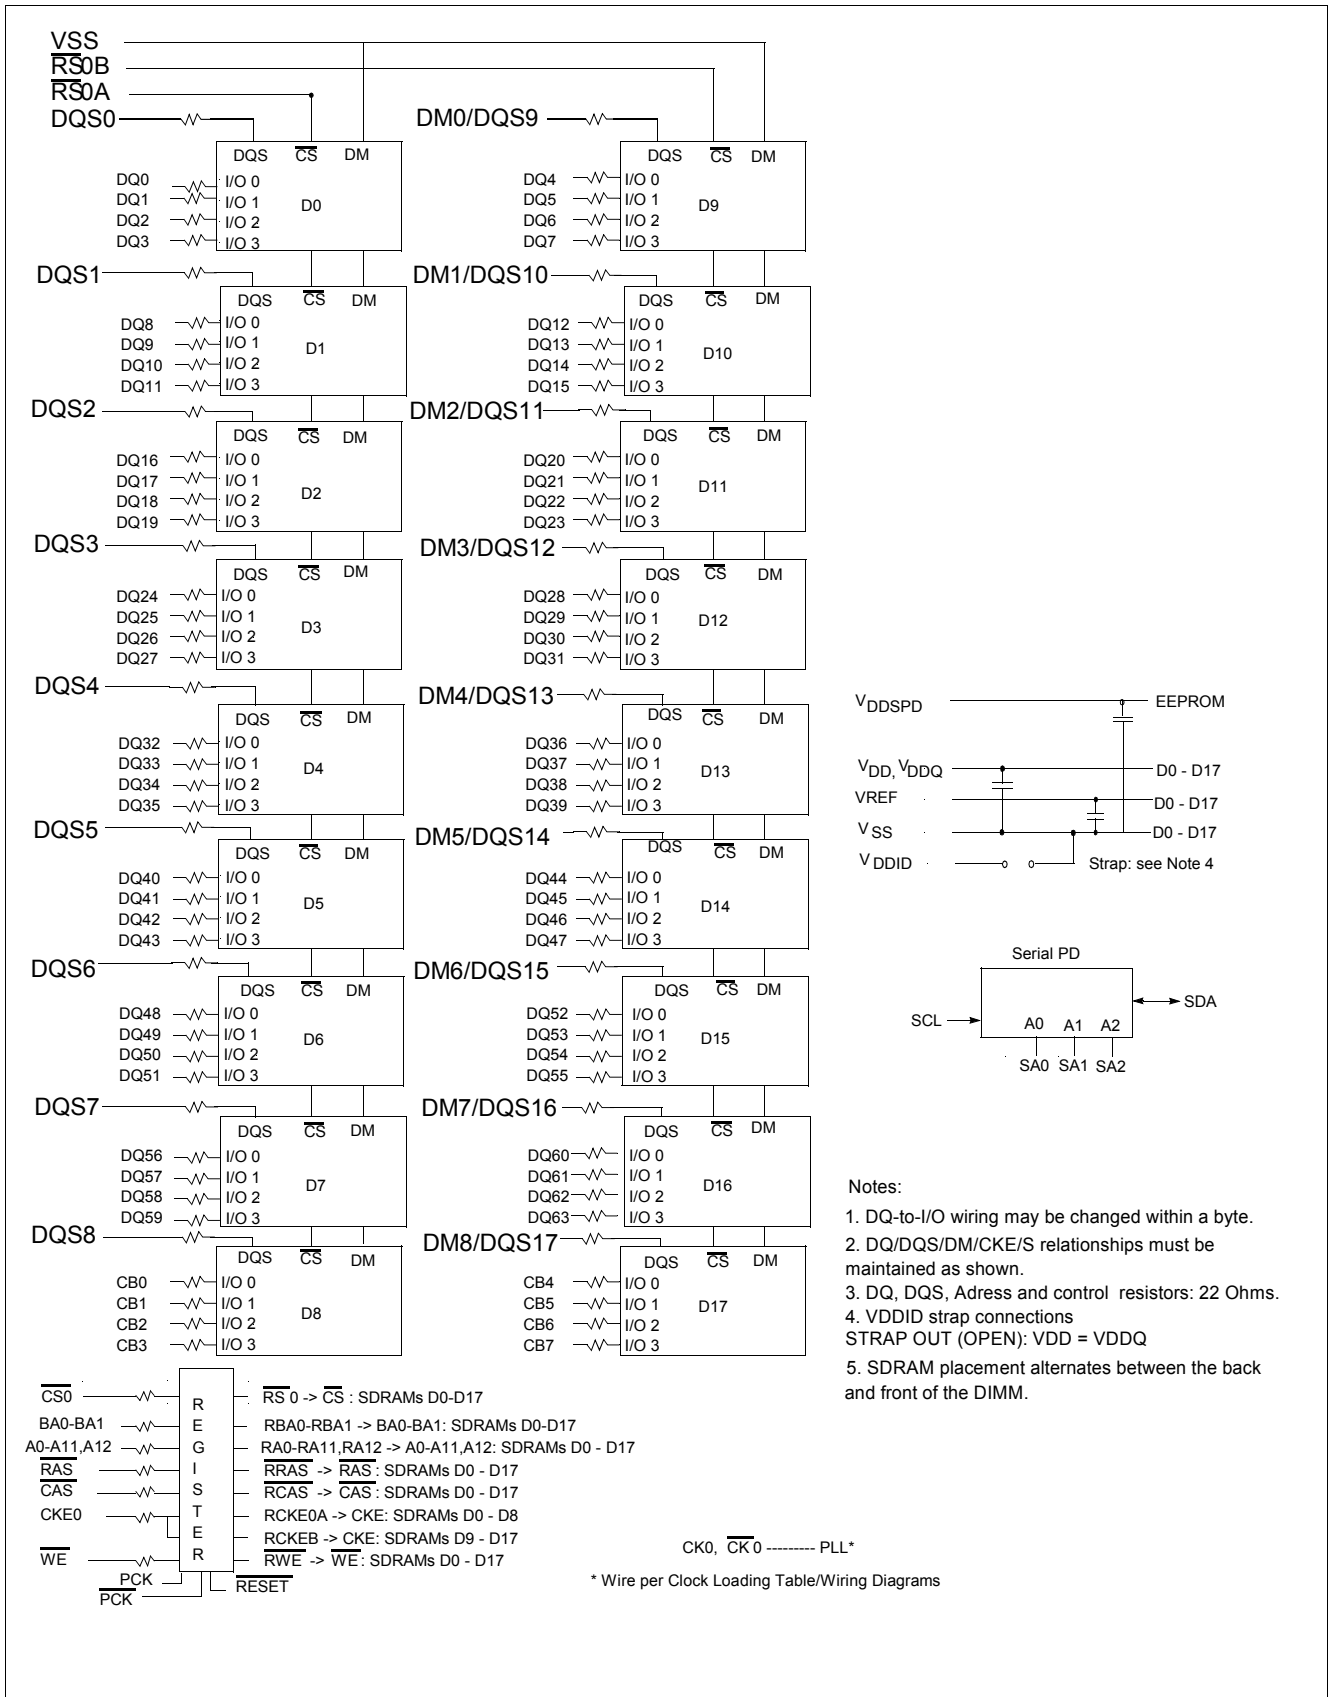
$\overline{VSS}$
$\overline{RS}$0B
$\overline{RS}$0A
DQS0
DM0/DQS9

DQS $\overline{CS}$ DM
DQ0 I/O 0
DQ1 I/O 1 D0
DQ2 I/O 2
DQ3 I/O 3

DQS $\overline{CS}$ DM
DQ4 I/O 0
DQ5 I/O 1 D9
DQ6 I/O 2
DQ7 I/O 3

DQS1
DM1/DQS10

DQS $\overline{CS}$ DM
DQ8 I/O 0
DQ9 I/O 1 D1
DQ10 I/O 2
DQ11 I/O 3

DQS $\overline{CS}$ DM
DQ12 I/O 0
DQ13 I/O 1 D10
DQ14 I/O 2
DQ15 I/O 3

DQS2
DM2/DQS11

DQS $\overline{CS}$ DM
DQ16 I/O 0
DQ17 I/O 1 D2
DQ18 I/O 2
DQ19 I/O 3

DQS $\overline{CS}$ DM
DQ20 I/O 0
DQ21 I/O 1 D11
DQ22 I/O 2
DQ23 I/O 3

DQS3
DM3/DQS12

DQS $\overline{CS}$ DM
DQ24 I/O 0
DQ25 I/O 1 D3
DQ26 I/O 2
DQ27 I/O 3

DQS $\overline{CS}$ DM
DQ28 I/O 0
DQ29 I/O 1 D12
DQ30 I/O 2
DQ31 I/O 3

DQS4
DM4/DQS13

DQS $\overline{CS}$ DM
DQ32 I/O 0
DQ33 I/O 1 D4
DQ34 I/O 2
DQ35 I/O 3

DQS $\overline{CS}$ DM
DQ36 I/O 0
DQ37 I/O 1 D13
DQ38 I/O 2
DQ39 I/O 3

DQS5
DM5/DQS14

DQS $\overline{CS}$ DM
DQ40 I/O 0
DQ41 I/O 1 D5
DQ42 I/O 2
DQ43 I/O 3

DQS $\overline{CS}$ DM
DQ44 I/O 0
DQ45 I/O 1 D14
DQ46 I/O 2
DQ47 I/O 3

DQS6
DM6/DQS15

DQS $\overline{CS}$ DM
DQ48 I/O 0
DQ49 I/O 1 D6
DQ50 I/O 2
DQ51 I/O 3

DQS $\overline{CS}$ DM
DQ52 I/O 0
DQ53 I/O 1 D15
DQ54 I/O 2
DQ55 I/O 3

DQS7
DM7/DQS16

DQS $\overline{CS}$ DM
DQ56 I/O 0
DQ57 I/O 1 D7
DQ58 I/O 2
DQ59 I/O 3

DQS $\overline{CS}$ DM
DQ60 I/O 0
DQ61 I/O 1 D16
DQ62 I/O 2
DQ63 I/O 3

DQS8
DM8/DQS17

DQS $\overline{CS}$ DM
CB0 I/O 0
CB1 I/O 1 D8
CB2 I/O 2
CB3 I/O 3

DQS $\overline{CS}$ DM
CB4 I/O 0
CB5 I/O 1 D17
CB6 I/O 2
CB7 I/O 3

$V_{DDSPD}$ EEPROM
$V_{DD}$, $V_{DDQ}$ D0 - D17
VREF D0 - D17
$V_{SS}$ D0 - D17
$V_{DDID}$ Strap: see Note 4

Serial PD
SCL SDA
A0 A1 A2
SA0 SA1 SA2

Notes:
1. DQ-to-I/O wiring may be changed within a byte.
2. DQ/DQS/DM/CKE/S relationships must be maintained as shown.
3. DQ, DQS, Adress and control resistors: 22 Ohms.
4. VDDID strap connections
STRAP OUT (OPEN): VDD = VDDQ
5. SDRAM placement alternates between the back and front of the DIMM.

$\overline{CS0}$
BA0-BA1
A0-A11,A12
$\overline{RAS}$
$\overline{CAS}$
CKE0
$\overline{WE}$
PCK
$\overline{PCK}$
R E G I S T E R
$\overline{RESET}$
$\overline{RS}$ 0 -> $\overline{CS}$ : SDRAMs D0-D17
RBA0-RBA1 -> BA0-BA1: SDRAMs D0-D17
RA0-RA11,RA12 -> A0-A11,A12: SDRAMs D0 - D17
$\overline{RRAS}$ -> $\overline{RAS}$: SDRAMs D0 - D17
$\overline{RCAS}$ -> $\overline{CAS}$: SDRAMs D0 - D17
RCKE0A -> CKE: SDRAMs D0 - D8
RCKEB -> CKE: SDRAMs D9 - D17
$\overline{RWE}$ -> $\overline{WE}$: SDRAMs D0 - D17

CK0, $\overline{CK}$ 0 --------- PLL*
* Wire per Clock Loading Table/Wiring Diagrams